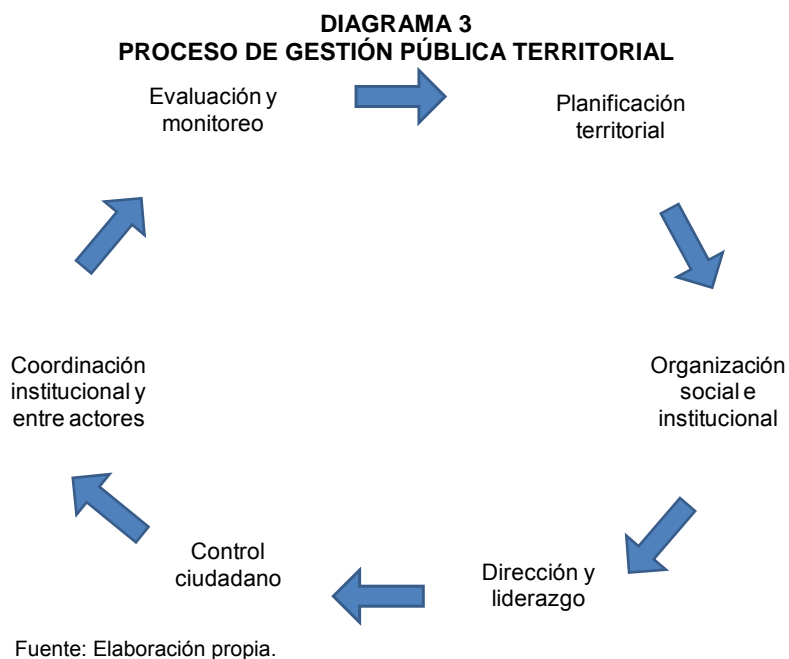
DIAGRAMA 3
PROCESO DE GESTIÓN PÚBLICA TERRITORIAL

Evaluación y monitoreo

Planificación territorial

Organización social e institucional

Dirección y liderazgo

Control ciudadano

Coordinación institucional y entre actores

Fuente: Elaboración propia.